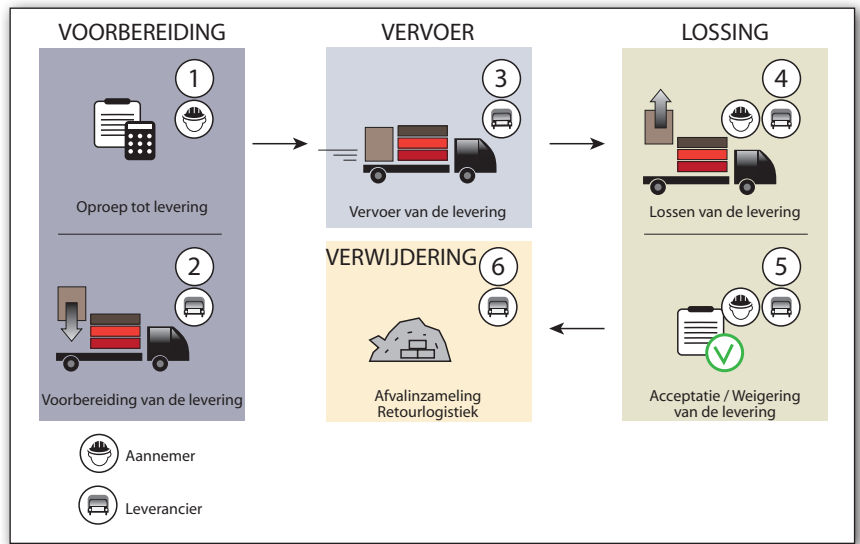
VOORBEREIDING

1

Oproep tot levering

2

Voorbereiding van de levering

VERVOER

3

Vervoer van de levering

LOSSING

4

Lossen van de levering

5

Acceptatie / Weigering van de levering

VERWIJDERING

6

Afvalinzameling
Retourlogistiek

Aannemer

Leverancier